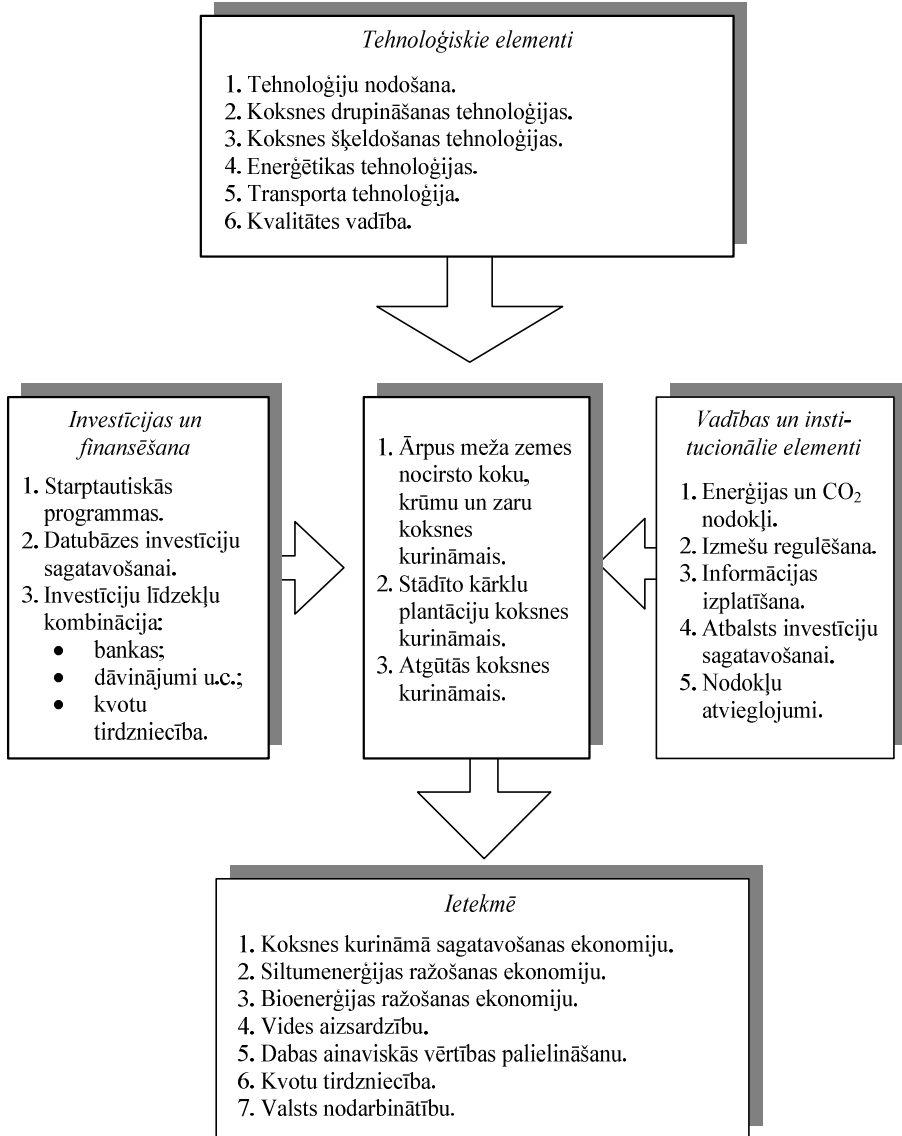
Tehnoloģiskie elementi

1. Tehnoloģiju nodošana.
2. Koksnes drupināšanas tehnoloģijas.
3. Koksnes šķeldošanas tehnoloģijas.
4. Enerģētikas tehnoloģijas.
5. Transporta tehnoloģija.
6. Kvalitātes vadība.

Investīcijas un finansēšana

1. Starptautiskās programmas.
2. Datubāzes investīciju sagatavošanai.
3. Investīciju līdzekļu kombinācija:
• bankas;
• dāvinājumi u.c.;
• kvotu tirdzniecība.

1. Ārpus meža zemes nocirsto koku, krūmu un zaru koksnes kurināmais.
2. Stādīto kārklu plantāciju koksnes kurināmais.
3. Atgūtās koksnes kurināmais.

Vadības un institucionālie elementi

1. Enerģijas un $CO_2$ nodokļi.
2. Izmešu regulēšana.
3. Informācijas izplatīšana.
4. Atbalsts investīciju sagatavošanai.
5. Nodokļu atvieglojumi.

Ietekmē

1. Koksnes kurināmā sagatavošanas ekonomiju.
2. Siltumenerģijas ražošanas ekonomiju.
3. Bioenerģijas ražošanas ekonomiju.
4. Vides aizsardzību.
5. Dabas ainaviskās vērtības palielināšanu.
6. Kvotu tirdzniecība.
7. Valsts nodarbinātību.